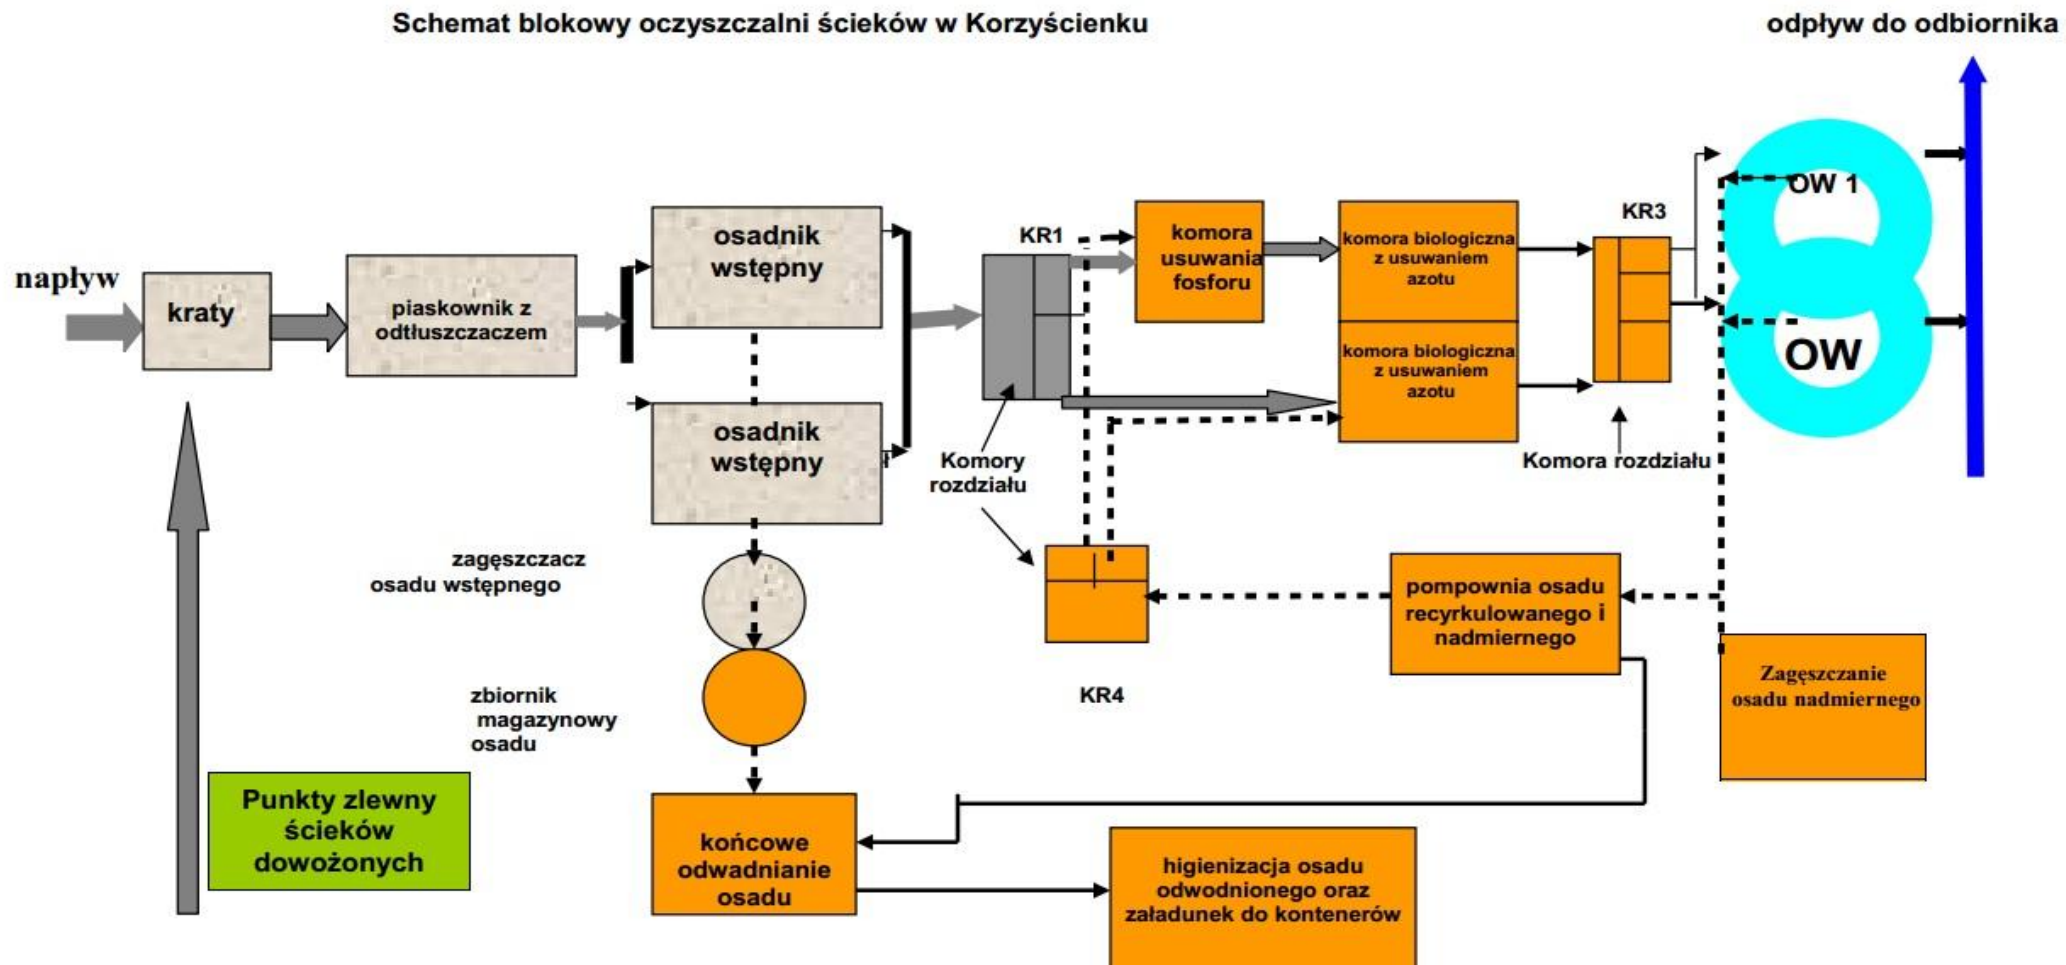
Schemat blokowy oczyszczalni ścieków w Korzyścienku

odpływ do odbiornika

napływ

kraty

piaskownik z odtłuszczaczem

osadnik wstępny

osadnik wstępny

KR1

komora usuwania fosforu

komora biologiczna z usuwaniem azotu

komora biologiczna z usuwaniem azotu

KR3

OW 1

OW

Komory rozdziału

Komora rozdziału

zagęszczacz osadu wstępnego

zbiornik magazynowy osadu

pompownia osadu recyrkulowanego i nadmiernego

Zagęszczanie osadu nadmiernego

KR4

Punkty zlewny ścieków dowożonych

końcowe odwadnianie osadu

higienizacja osadu odwodnionego oraz załadunek do kontenerów